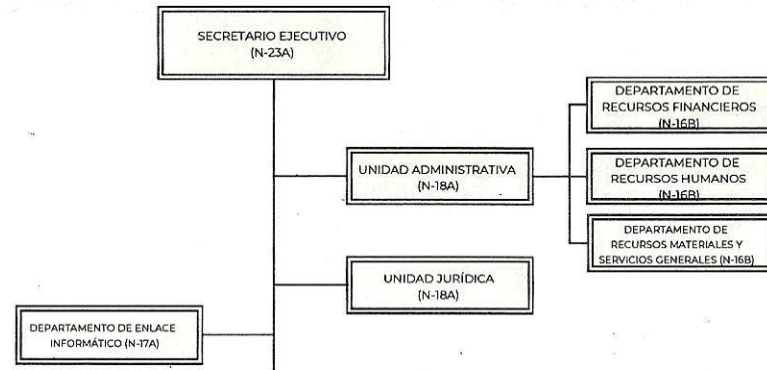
SECRETARIO EJECUTIVO
(N-23A)

UNIDAD ADMINISTRATIVA
(N-18A)

DEPARTAMENTO DE RECURSOS FINANCIEROS
(N-16B)

DEPARTAMENTO DE RECURSOS HUMANOS
(N-16B)

DEPARTAMENTO DE RECURSOS MATERIALES Y SERVICIOS GENERALES (N-16B)

UNIDAD JURÍDICA
(N-18A)

DEPARTAMENTO DE ENLACE INFORMÁTICO (N-17A)